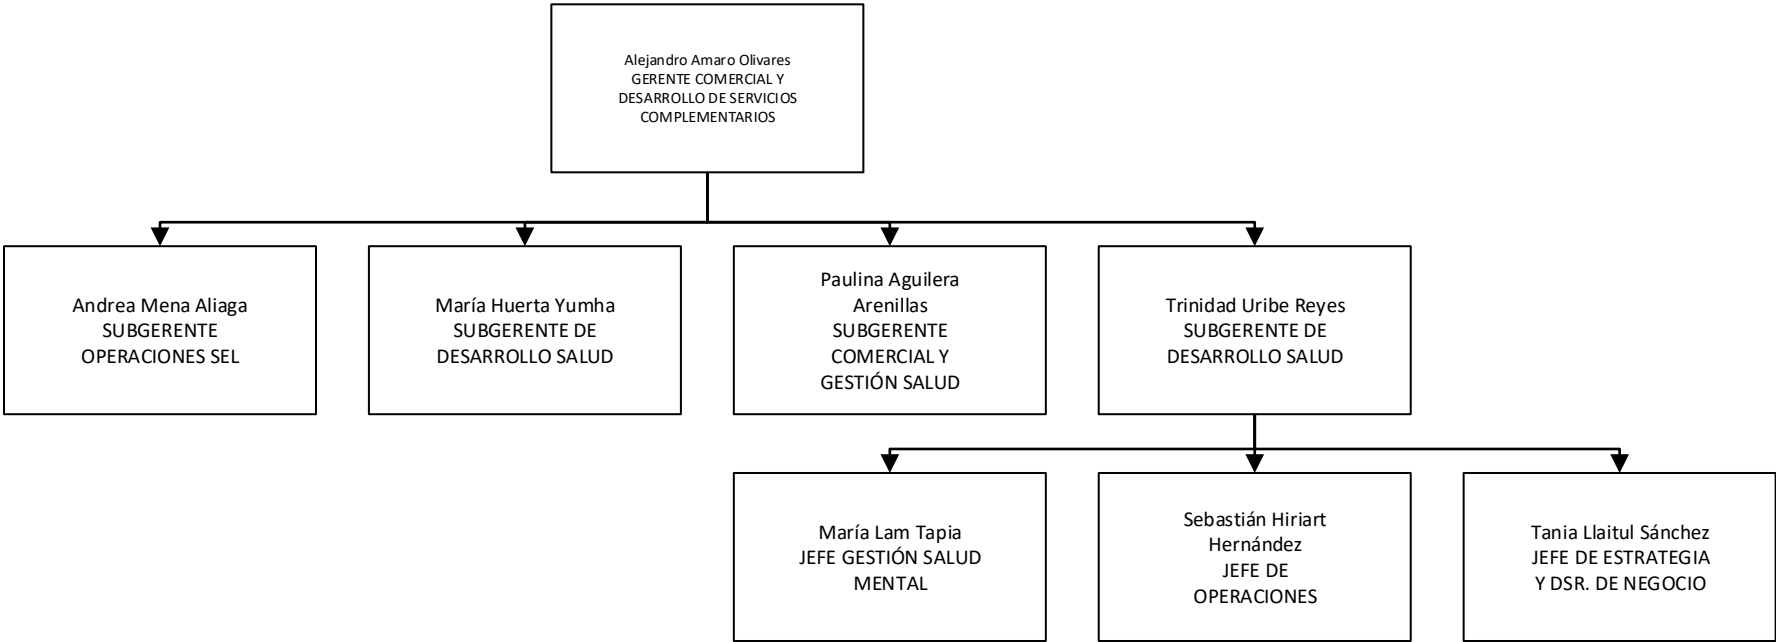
Alejandro Amaro Olivares
GERENTE COMERCIAL Y DESARROLLO DE SERVICIOS COMPLEMENTARIOS

Andrea Mena Aliaga
SUBGERENTE OPERACIONES SEL

María Huerta Yumha
SUBGERENTE DE DESARROLLO SALUD

Paulina Aguilera Arenillas
SUBGERENTE COMERCIAL Y GESTIÓN SALUD

Trinidad Uribe Reyes
SUBGERENTE DE DESARROLLO SALUD

María Lam Tapia
JEFE GESTIÓN SALUD MENTAL

Sebastián Hiriart Hernández
JEFE DE OPERACIONES

Tania Llaitul Sánchez
JEFE DE ESTRATEGIA Y DSR. DE NEGOCIO